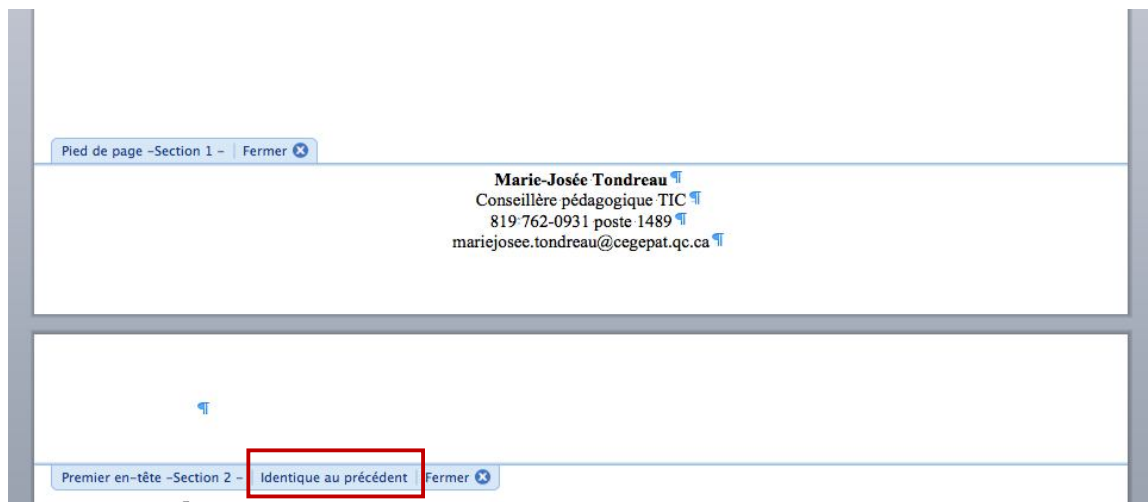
Pied de page -Section 1 - | Fermer

Marie-Josée Tondreau ¶
Conseillère pédagogique TIC ¶
819 762-0931 poste 1489 ¶
mariejosee.tondreau@cegepat.qc.ca ¶

¶

Premier en-tête -Section 2 - | Identique au précédent | Fermer